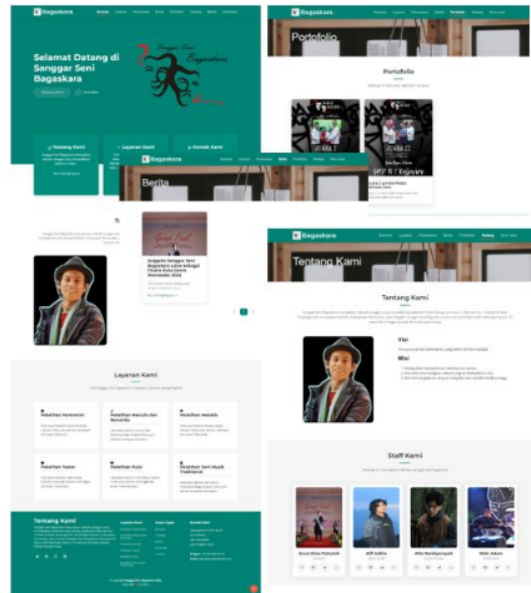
Bagaskara

Selamat Datang di Sanggar Seni Bagaskara

Tentang Kami

Layanan Kami

Kontak Kami

Bagaskara

Portofolio

Portofolio

Bagaskara

Berita

Bagaskara

Tentang Kami

Tentang Kami

Visi

Misi

Layanan Kami

Pelatihan Vokal

Pelatihan Menulis dan Bercerita

Pelatihan Menari

Pelatihan Teater

Pelatihan Puisi

Pelatihan Seni Musik Tradisional

Staff Kami

Tentang Kami

Layanan Kami

Kontak Kami

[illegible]